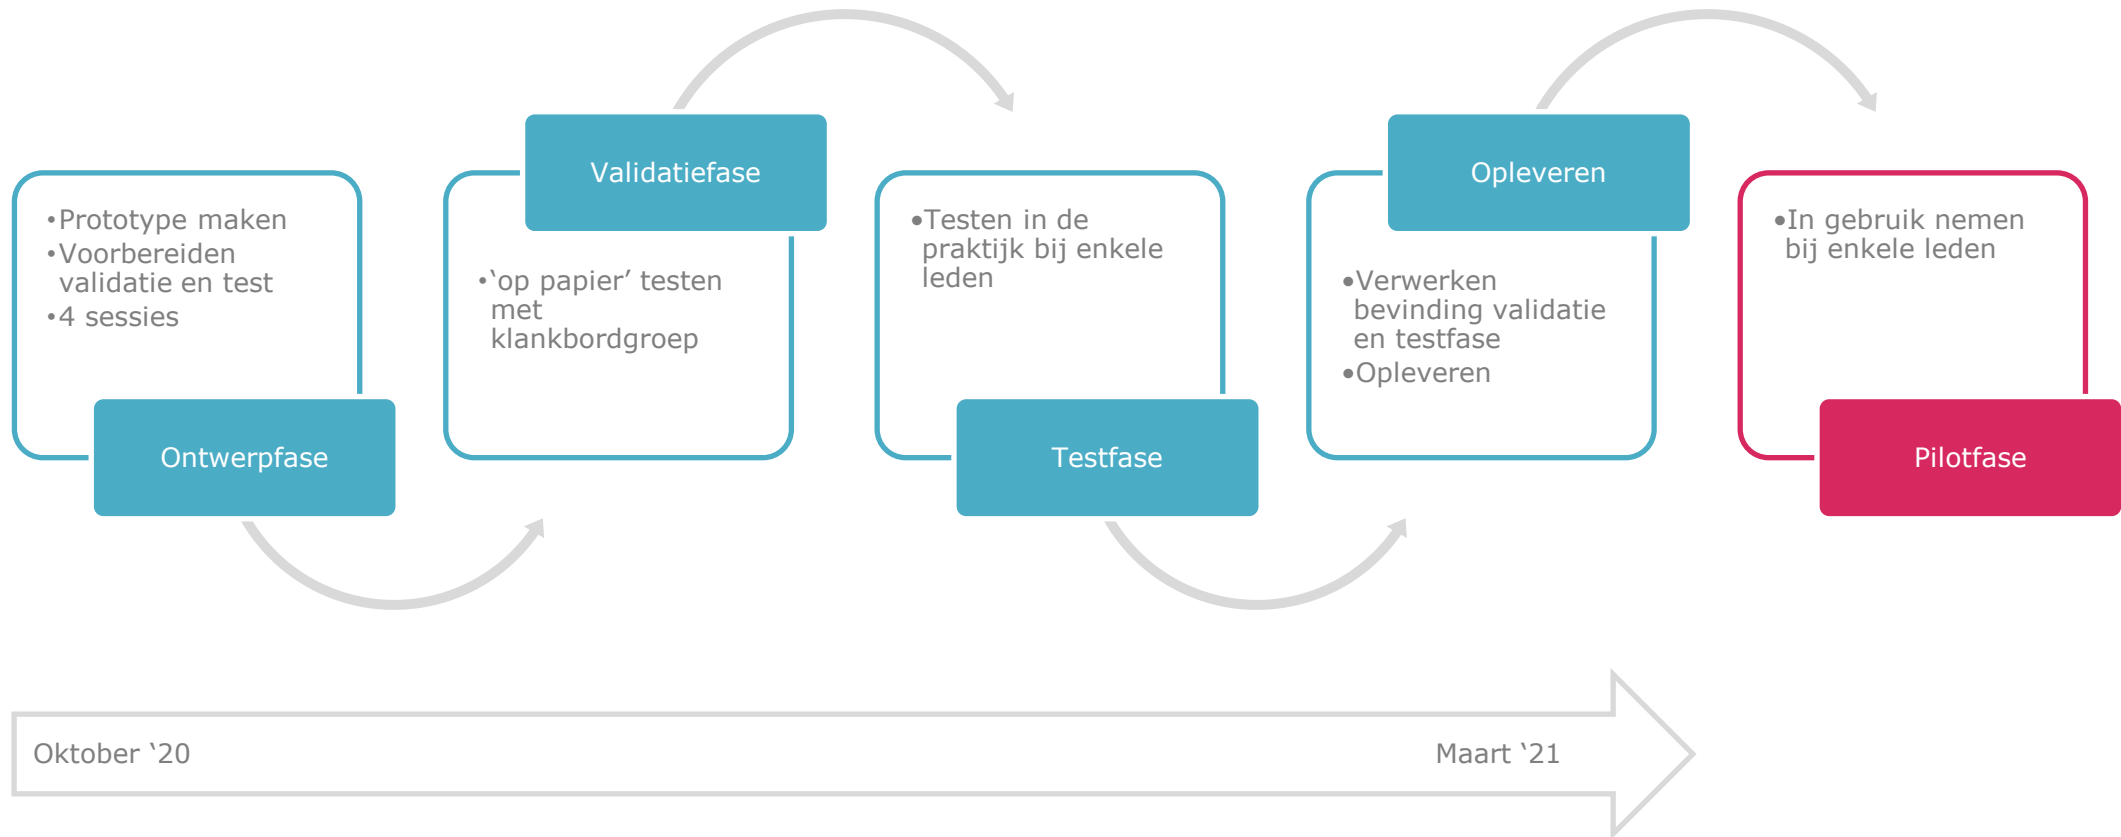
•Prototype maken
•Voorbereiden validatie en test
•4 sessies

Ontwerpfase

Validatiefase

•'op papier' testen met klankbordgroep

•Testen in de praktijk bij enkele leden

Testfase

Opleveren

•Verwerken bevinding validatie en testfase
•Opleveren

•In gebruik nemen bij enkele leden

Pilotfase

Oktober '20

Maart '21